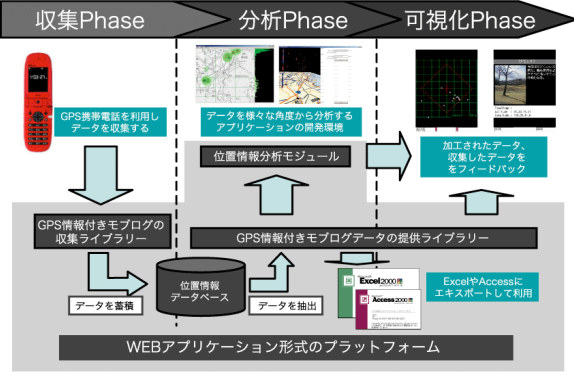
収集Phase

分析Phase

可視化Phase

GPS携帯電話を利用しデータを収集する

データを様々な角度から分析するアプリケーションの開発環境

位置情報分析モジュール

加工されたデータ、収集したデータををフィードバック

GPS情報付きモブログの収集ライブラリー

GPS情報付きモブログデータの提供ライブラリー

位置情報データベース

データを蓄積

データを抽出

Excel2000

Access2000

ExcelやAccessにエキスポートして利用

WEBアプリケーション形式のプラットフォーム